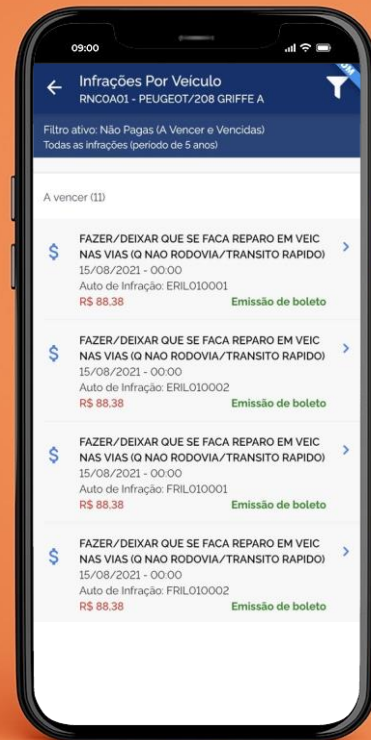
09:00

Infrações Por Veículo
RNC0A01 - PEUGEOT/208 GRIFFE A

Filtro ativo: Não Pagas (A Vencer e Vencidas)
Todas as infrações (periodo de 5 anos)

A vencer (11)

FAZER/DEIXAR QUE SE FACA REPARO EM VEIC NAS VIAS (Q NAO RODOVIA/TRANSITO RAPIDO)
15/08/2021 - 00:00
Auto de Infração: ERIL010001
R$ 88,38
Emissão de boleto

FAZER/DEIXAR QUE SE FACA REPARO EM VEIC NAS VIAS (Q NAO RODOVIA/TRANSITO RAPIDO)
15/08/2021 - 00:00
Auto de Infração: ERIL010002
R$ 88,38
Emissão de boleto

FAZER/DEIXAR QUE SE FACA REPARO EM VEIC NAS VIAS (Q NAO RODOVIA/TRANSITO RAPIDO)
15/08/2021 - 00:00
Auto de Infração: FRIL010001
R$ 88,38
Emissão de boleto

FAZER/DEIXAR QUE SE FACA REPARO EM VEIC NAS VIAS (Q NAO RODOVIA/TRANSITO RAPIDO)
15/08/2021 - 00:00
Auto de Infração: FRIL010002
R$ 88,38
Emissão de boleto